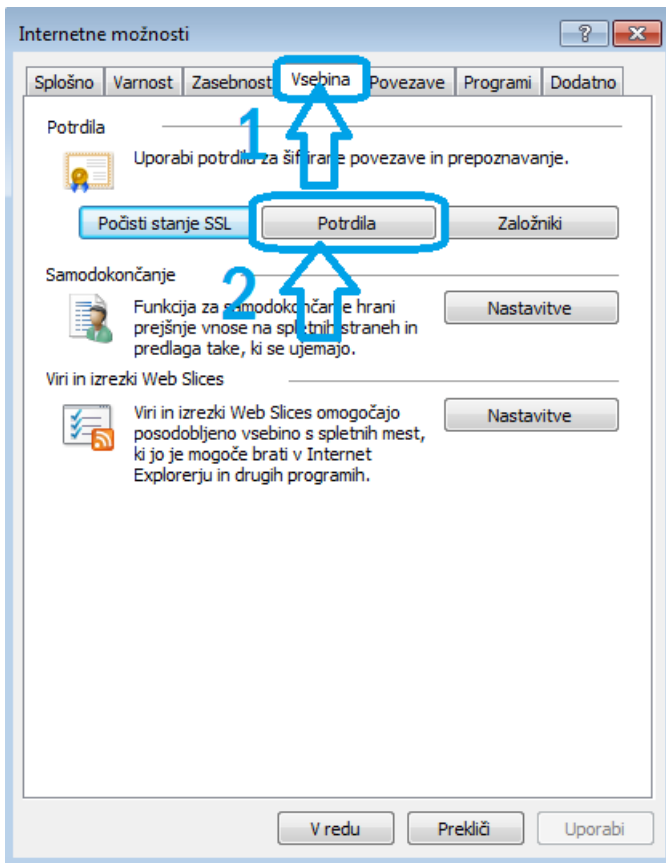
Internetne možnosti

?

Splošno
Varnost
Zasebnost
Vsebina
Povezave
Programi
Dodatno

Potrdila

1

Uporabi potrdila za šifriranje povezave in prepoznavanje.

Počisti stanje SSL
Potrdila
Založniki

2

Samodokončanje

Funkcija za samodokončanje hrani prejšnje vnose na spletnih straneh in predlaga take, ki se ujemajo.

Nastavitve

Viri in izrezki Web Slices

Viri in izrezki Web Slices omogočajo posodobljeno vsebino s spletnih mest, ki jo je mogoče brati v Internet Explorerju in drugih programih.

Nastavitve

V redu
Prekliči
Uporabi